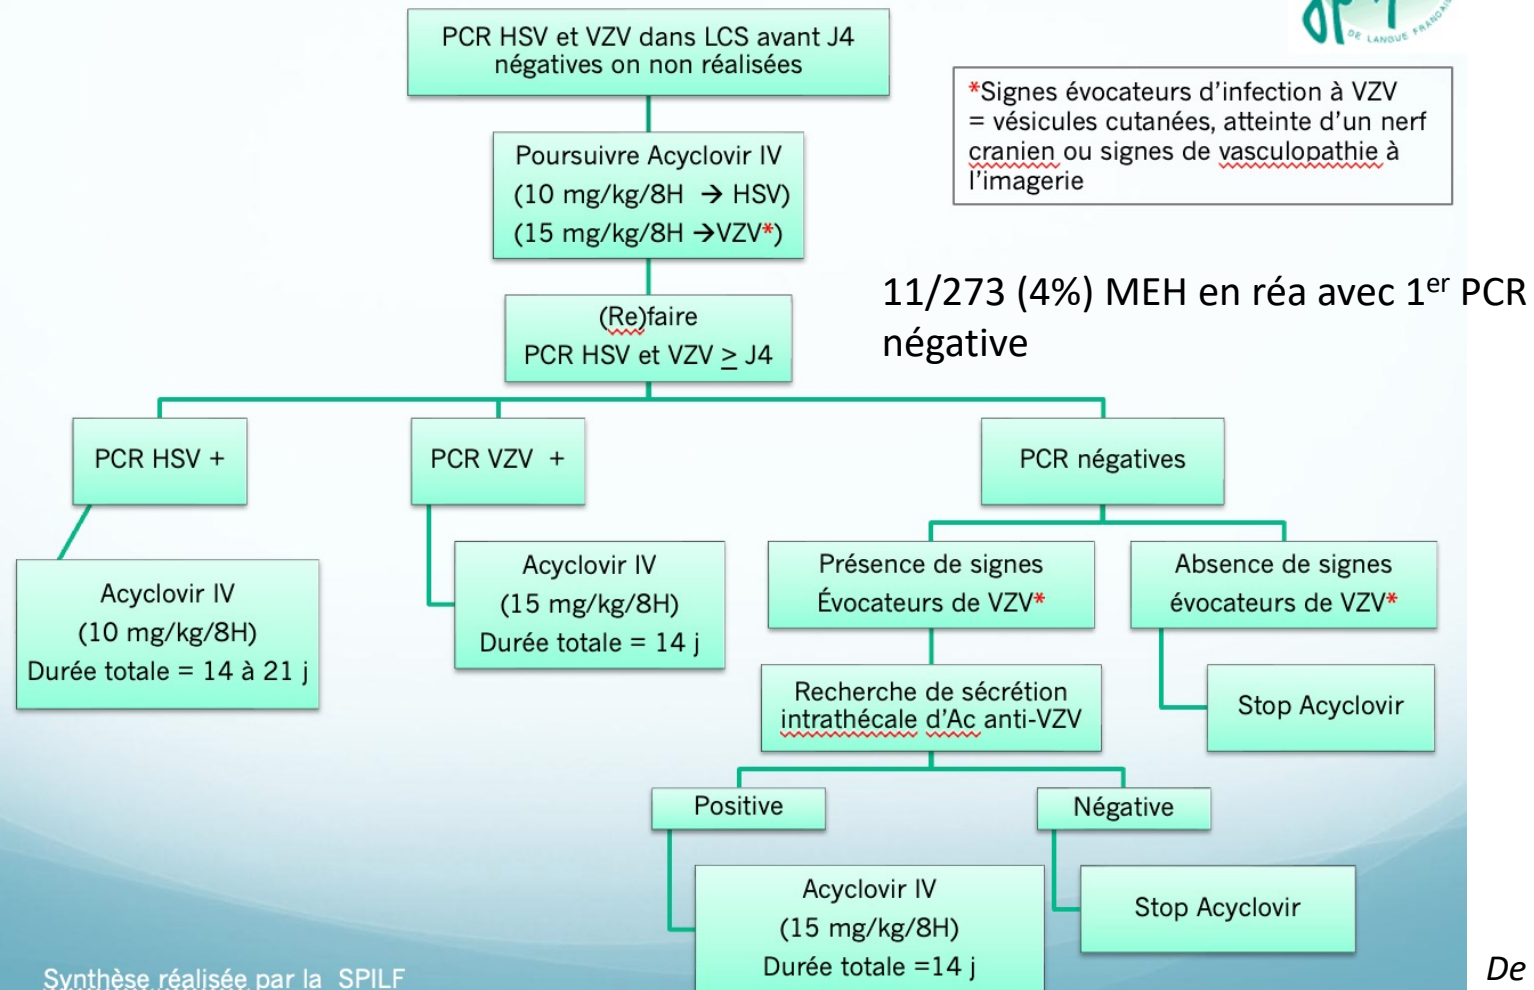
PCR HSV et VZV dans LCS avant J4 négatives on non réalisées

Poursuivre Acyclovir IV
(10 mg/kg/8H → HSV)
(15 mg/kg/8H →VZV*)

*Signes évocateurs d'infection à VZV = vésicules cutanées, atteinte d'un nerf cranien ou signes de vasculopathie à l'imagerie

11/273 (4%) MEH en réa avec 1$^{er}$ PCR négative

(Re)faire
PCR HSV et VZV $\geq$ J4

PCR HSV +

PCR VZV +

PCR négatives

Acyclovir IV
(10 mg/kg/8H)
Durée totale = 14 à 21 j

Acyclovir IV
(15 mg/kg/8H)
Durée totale = 14 j

Présence de signes Évocateurs de VZV*

Absence de signes évocateurs de VZV*

Recherche de sécrétion intrathécale d'Ac anti-VZV

Stop Acyclovir

Positive

Négative

Acyclovir IV
(15 mg/kg/8H)
Durée totale =14 j

Stop Acyclovir

Synthèse réalisée par la SPILF

De

DE LANGUE FRANÇAISE